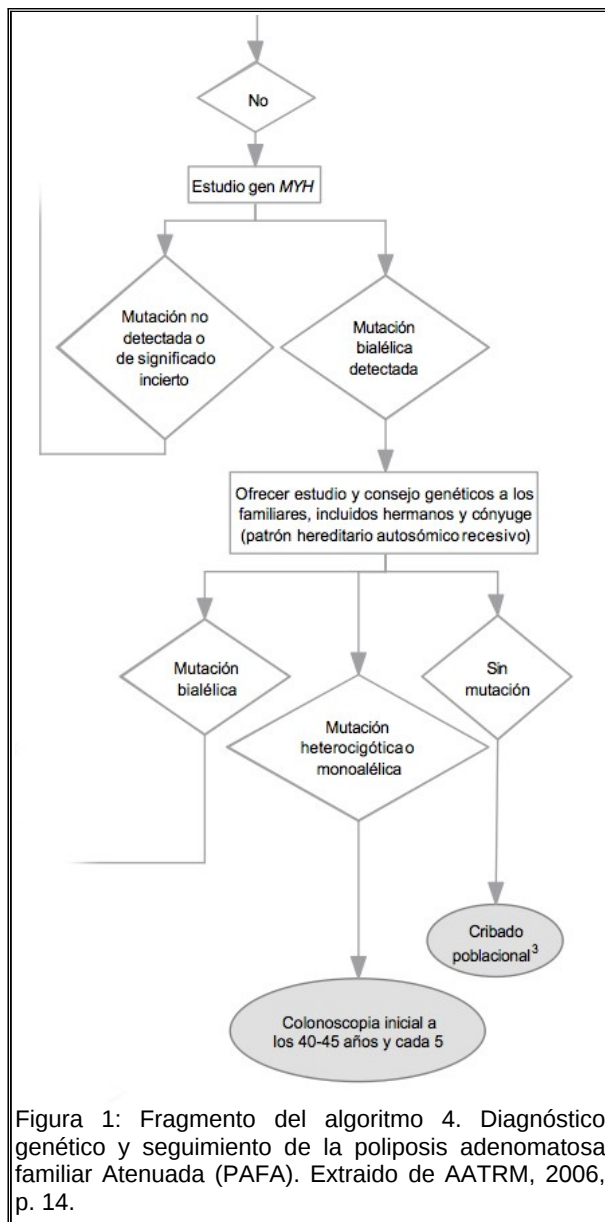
No

Estudio gen *MYH*

Mutación no detectada o de significado incierto

Mutación bialélica detectada

Ofrecer estudio y consejo genéticos a los familiares, incluidos hermanos y cónyuge (patrón hereditario autosómico recesivo)

Mutación bialélica

Mutación heterocigótica o monoalélica

Sin mutación

Cribado poblacional$^3$

Colonoscopia inicial a los 40-45 años y cada 5

Figura 1: Fragmento del algoritmo 4. Diagnóstico genético y seguimiento de la poliposis adenomatosa familiar Atenuada (PAFA). Extraido de AATRM, 2006, p. 14.